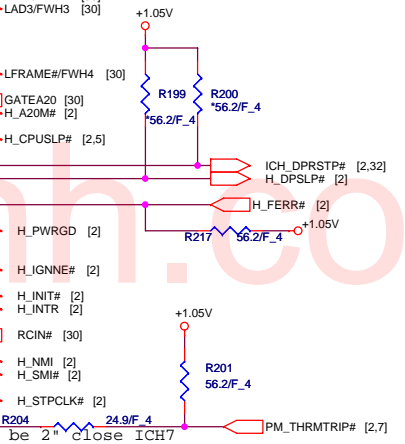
LAD3/FWH3 [30]

+1.05V

LFRAME#/FWH4 [30]

R199

R200

\*56.2/F_4

GATEA20 [30]

H_A20M# [2]

\*56.2/F_4

H_CPUSLP# [2,5]

ICH_DPRSTP# [2,32]

H_DPSLP# [2]

H_FERR# [2]

+1.05V

H_PWRGD [2]

R217

56.2/F_4

H_IGNNE# [2]

H_INIT# [2]

H_INTR [2]

+1.05V

RCIN# [30]

R201

H_NMI [2]

56.2/F_4

H_SMI# [2]

H_STPCLK# [2]

R204

24.9/F_4

PM_THRMTRIP# [2,7]

be 2" close ICH7

nh.co